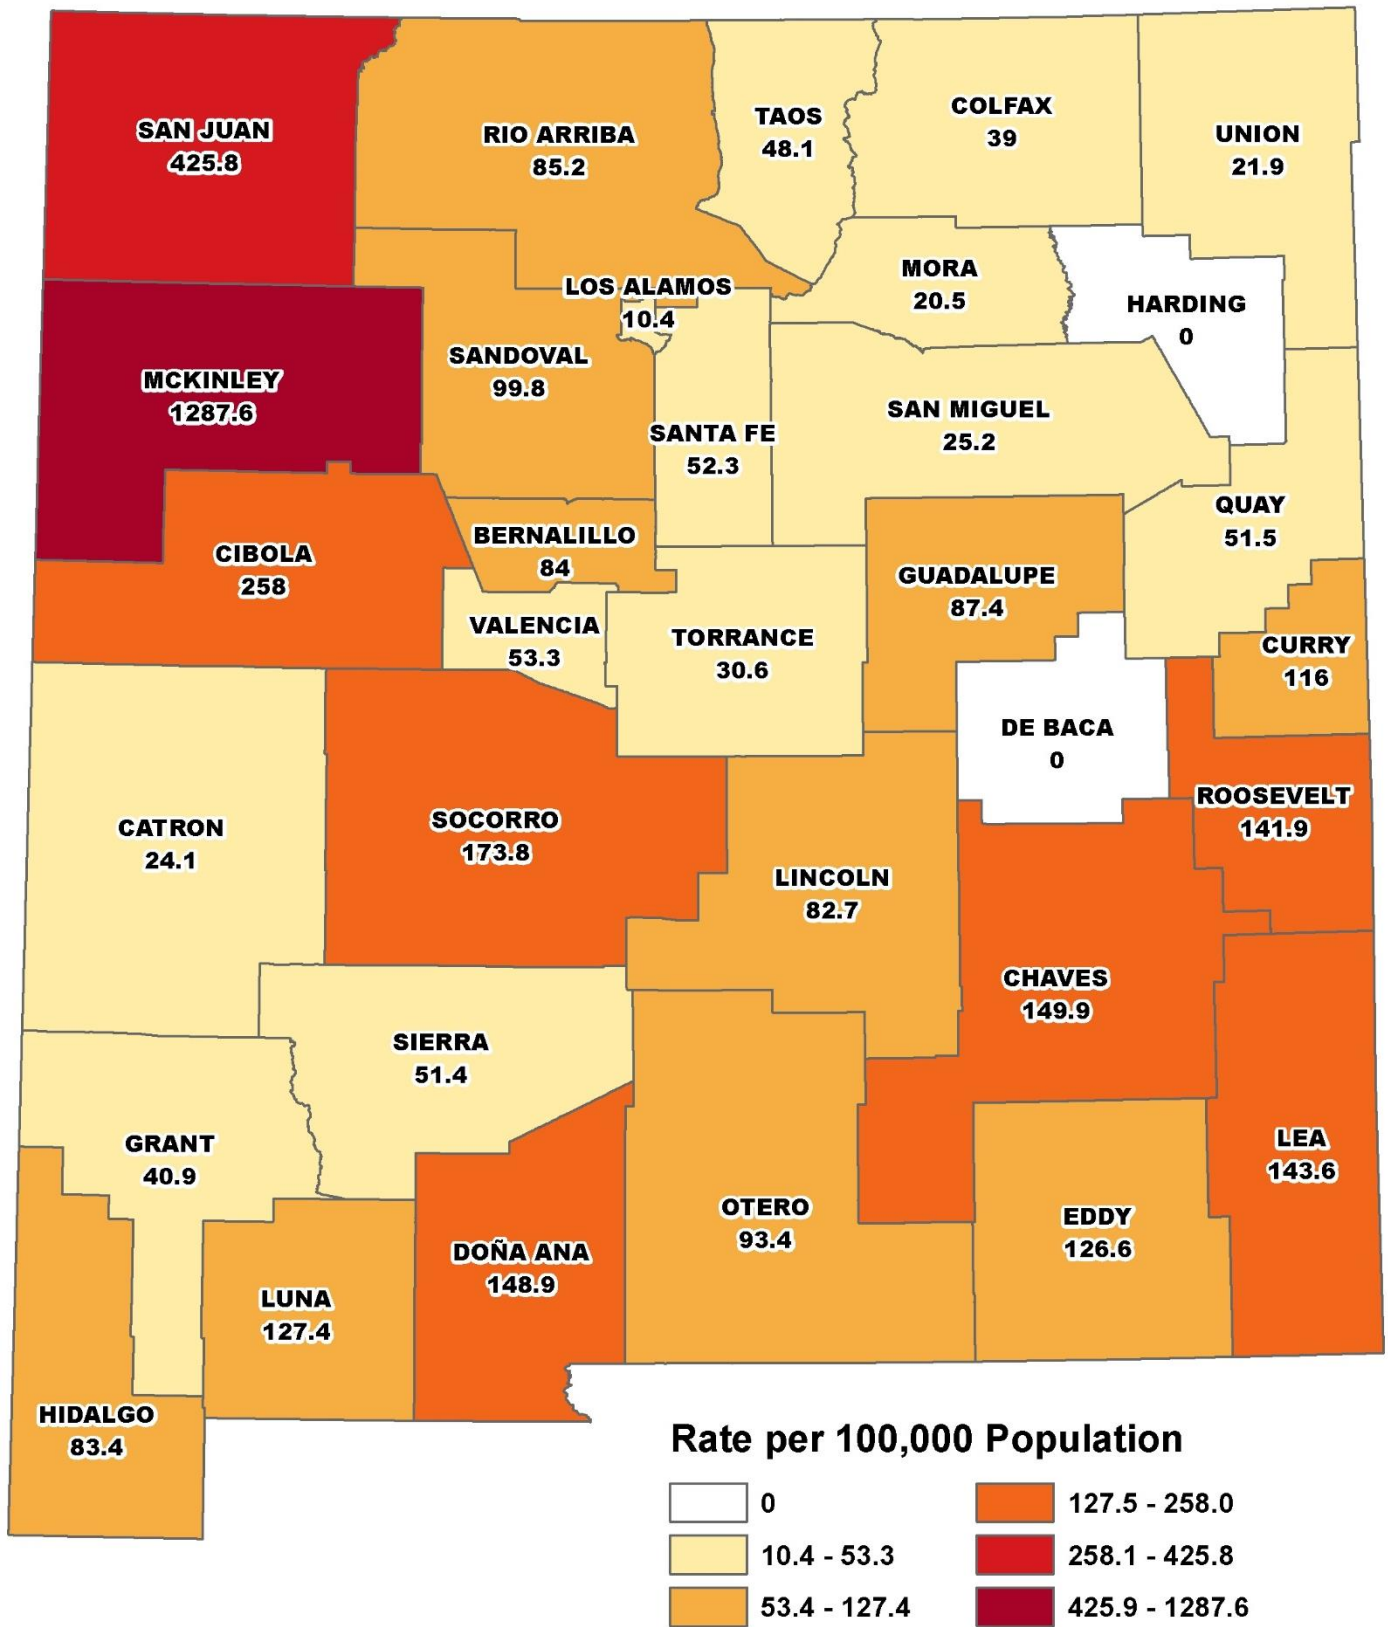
SAN JUAN
425.8

RIO ARRIBA
85.2

TAOS
48.1

COLFAX
39

UNION
21.9

LOS ALAMOS
10.4

MORA
20.5

HARDING
0

MCKINLEY
1287.6

SANDOVAL
99.8

SANTA FE
52.3

SAN MIGUEL
25.2

BERNALILLO
84

QUAY
51.5

CIBOLA
258

GUADALUPE
87.4

VALENCIA
53.3

TORRANCE
30.6

CURRY
116

DE BACA
0

ROOSEVELT
141.9

CATRON
24.1

SOCORRO
173.8

LINCOLN
82.7

CHAVES
149.9

SIERRA
51.4

GRANT
40.9

LEA
143.6

OTERO
93.4

EDDY
126.6

DOÑA ANA
148.9

LUNA
127.4

HIDALGO
83.4

Rate per 100,000 Population

0
10.4 - 53.3
53.4 - 127.4
127.5 - 258.0
258.1 - 425.8
425.9 - 1287.6